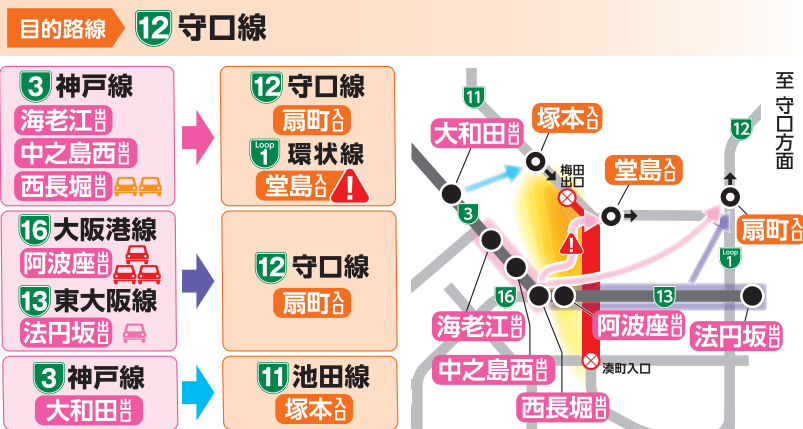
目的路線 12 守口線

3 神戸線
海老江出口
中之島西出口
西長堀出口

12 守口線
扇町入口
Loop 1 環状線
堂島入口

16 大阪港線
阿波座出口
13 東大阪線
法円坂出口

12 守口線
扇町入口

3 神戸線
大和田出口

11 池田線
塚本入口

至守口方面
11
塚本入口
大和田出口
梅田出口
堂島入口
12
扇町入口
3
Loop 1
16
13
海老江出口
阿波座出口
法円坂出口
中之島西出口
湊町入口
西長堀出口